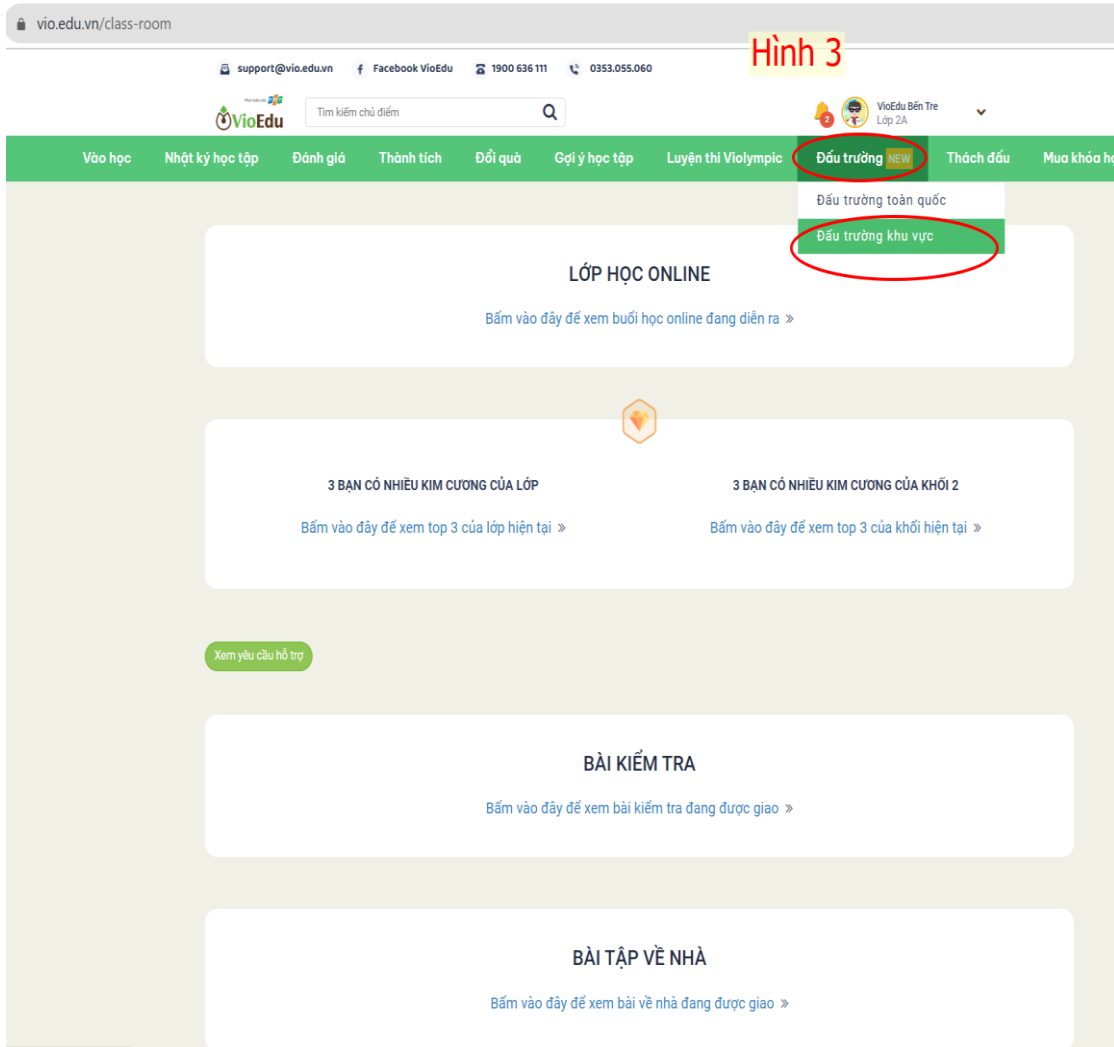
vio.edu.vn/class-room

support@vio.edu.vn Facebook VioEdu 1900 636 111 0353.055.060

Hình 3

VioEdu

Tìm kiếm chủ điểm

2

VioEdu Bến Tre
Lớp 2A

Vào học Nhật ký học tập Đánh giá Thành tích Đổi quà Gợi ý học tập Luyện thi Violympic Đấu trường NEW Thách đấu Mua khóa h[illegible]

Đấu trường toàn quốc
Đấu trường khu vực

LỚP HỌC ONLINE

Bấm vào đây để xem buổi học online đang diễn ra »

3 BẠN CÓ NHIỀU KIM CƯƠNG CỦA LỚP

Bấm vào đây để xem top 3 của lớp hiện tại »

3 BẠN CÓ NHIỀU KIM CƯƠNG CỦA KHỐI 2

Bấm vào đây để xem top 3 của khối hiện tại »

Xem yêu cầu hỗ trợ

BÀI KIỂM TRA

Bấm vào đây để xem bài kiểm tra đang được giao »

BÀI TẬP VỀ NHÀ

Bấm vào đây để xem bài về nhà đang được giao »